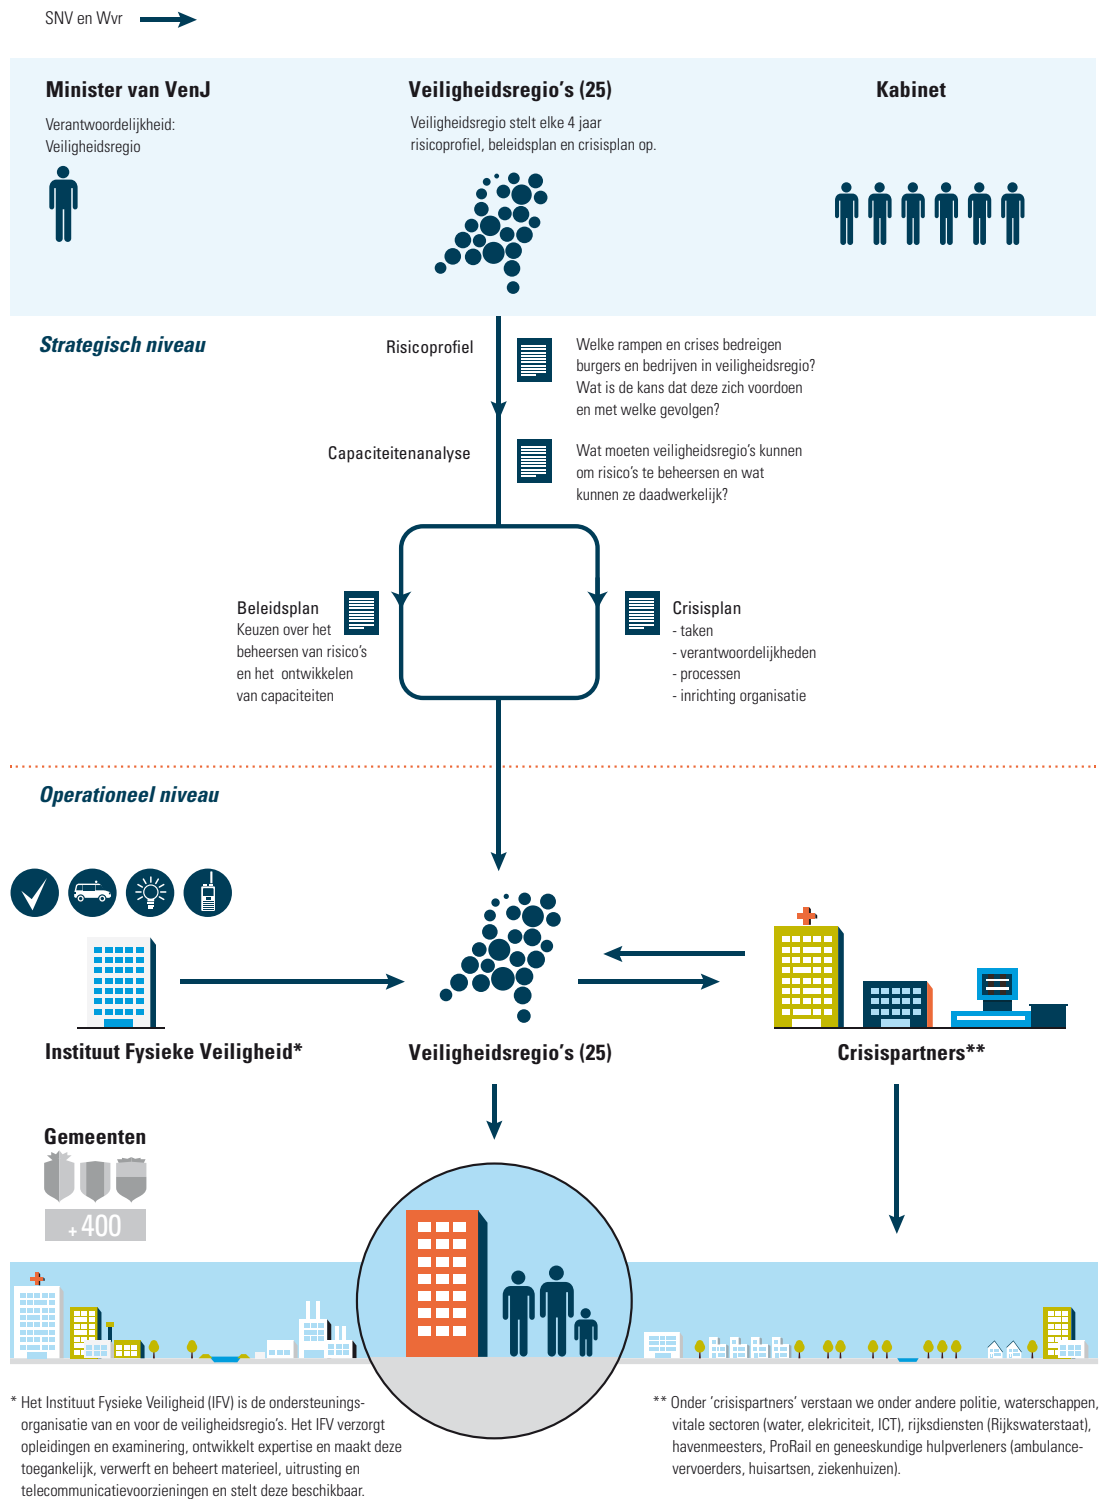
SNV en Wvr

Minister van VenJ

Verantwoordelijkheid: Veiligheidsregio

Veiligheidsregio's (25)

Veiligheidsregio stelt elke 4 jaar risicoprofiel, beleidsplan en crisisplan op.

Kabinet

Strategisch niveau

Risicoprofiel

Welke rampen en crises bedreigen burgers en bedrijven in veiligheidsregio? Wat is de kans dat deze zich voordoen en met welke gevolgen?

Capaciteitenanalyse

Wat moeten veiligheidsregio's kunnen om risico's te beheersen en wat kunnen ze daadwerkelijk?

Beleidsplan
Keuzen over het beheersen van risico's en het ontwikkelen van capaciteiten

Crisisplan
- taken
- verantwoordelijkheden
- processen
- inrichting organisatie

Operationeel niveau

Instituut Fysieke Veiligheid*

Veiligheidsregio's (25)

Crisispartners**

Gemeenten

+400

* Het Instituut Fysieke Veiligheid (IFV) is de ondersteuningsorganisatie van en voor de veiligheidsregio's. Het IFV verzorgt opleidingen en examinering, ontwikkelt expertise en maakt deze toegankelijk, verwerft en beheert materieel, uitrusting en telecommunicatievoorzieningen en stelt deze beschikbaar.

** Onder 'crisispartners' verstaan we onder andere politie, waterschappen, vitale sectoren (water, elekriciteit, ICT), rijksdiensten (Rijkswaterstaat), havenmeesters, ProRail en geneeskundige hulpverleners (ambulancevervoerders, huisartsen, ziekenhuizen).